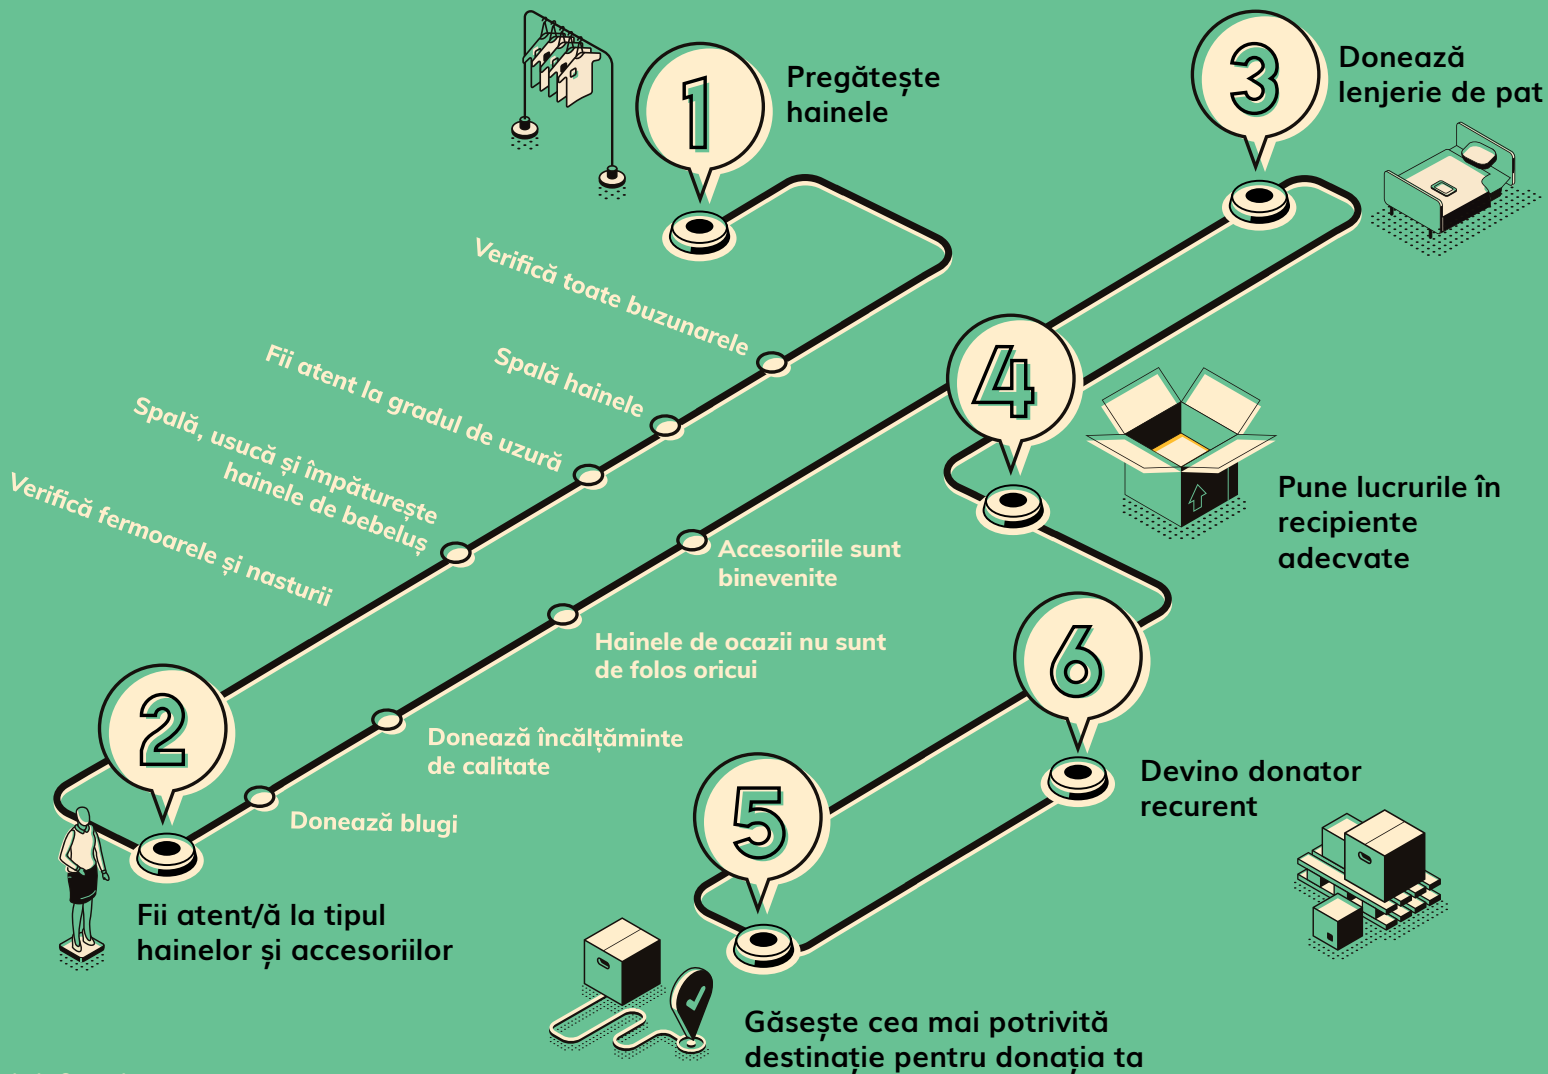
1
Pregătește hainele

3
Donează lenjerie de pat

Verifică toate buzunarele

Spală hainele

Fii atent la gradul de uzură

Spală, usucă și împăturește hainele de bebeluș

Verifică fermoarele și nasturii

4
Pune lucrurile în recipiente adecvate

Accesoriile sunt binevenite

Hainele de ocazii nu sunt de folos oricui

6

Donează încălțăminte de calitate

2

Donează blugi

5

Devino donator recurent

Fii atent/ă la tipul hainelor și accesoriilor

Găsește cea mai potrivită destinație pentru donația ta